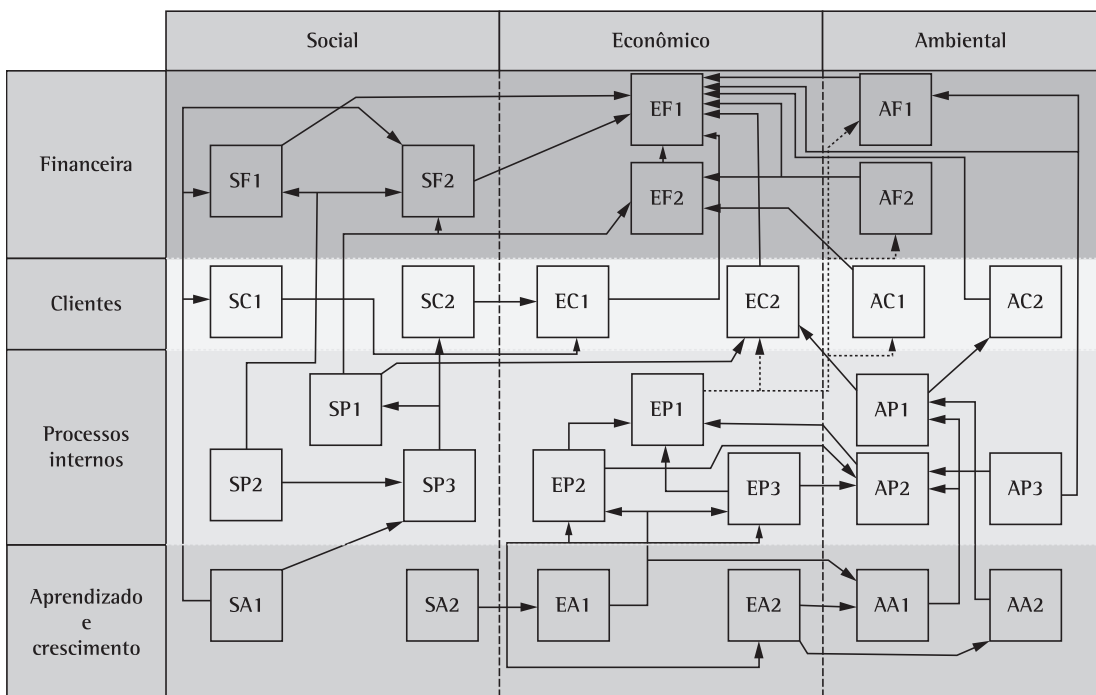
| | Social | Econômico | Ambiental |
|---|---|---|---|
| Financeira | SF1 SF2 | EF1 EF2 | AF1 AF2 |
| Clientes | SC1 SC2 | EC1 EC2 | AC1 AC2 |
| Processos internos | SP1 SP2 SP3 | EP1 EP2 EP3 | AP1 AP2 AP3 |
| Aprendizado e crescimento | SA1 SA2 | EA1 EA2 | AA1 AA2 |